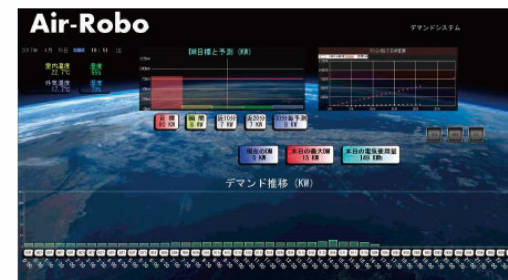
Air-Robo

デマンドシステム

2017年 4月 5日 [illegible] 16:51 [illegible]

室内温度 22.7℃

湿度 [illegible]%

外気温度 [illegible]℃

湿度 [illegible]%

kW目標と予測 (kW)

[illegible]

目標 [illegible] kW

警報 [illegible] kW

過去10分 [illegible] kW

過去20分 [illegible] kW

30分後予測 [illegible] kW

現在のkW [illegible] kW

本日の最大kW 15 kW

本日の電気使用量 149 kWh

デマンド推移 (kW)

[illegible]